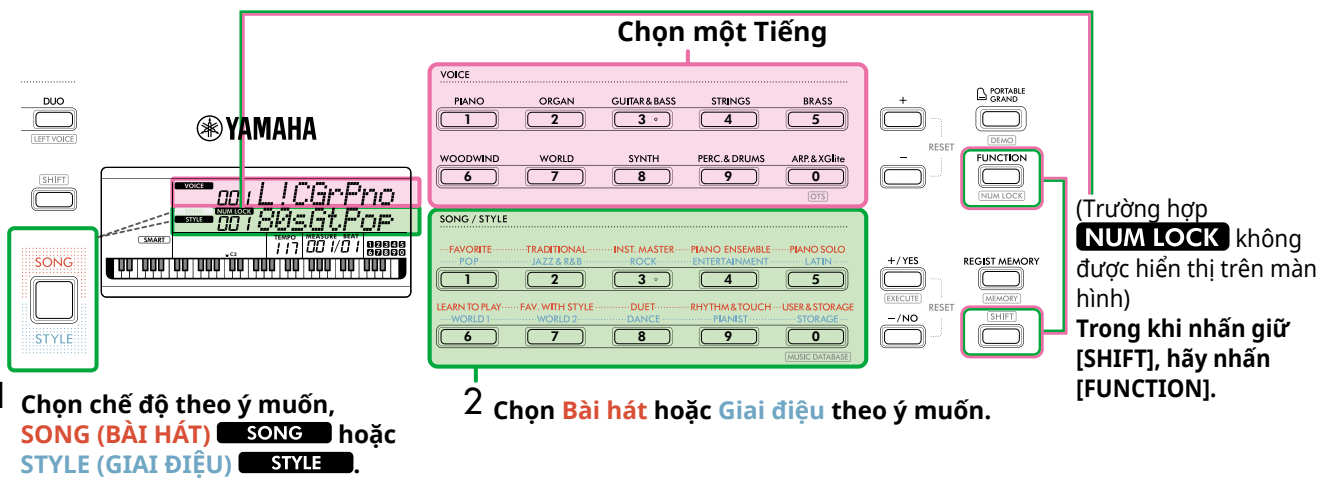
Chọn một Tiếng

DUO
LEFT VOICE

YAMAHA

SHIFT

VOICE
001 L!CGrPno
NUM LOCK
STYLE
001 80sGtPoP

SMART
TEMPO 117 MEASURE BEAT 001/01
1 2 3 4 5
6 7 8 9 0

SONG
STYLE

VOICE
PIANO 1
ORGAN 2
GUITAR & BASS 3
STRINGS 4
BRASS 5
WOODWIND 6
WORLD 7
SYNTH 8
PERC. & DRUMS 9
ARP. & XGlite 0
OTS

SONG / STYLE
FAVORITE POP 1
TRADITIONAL JAZZ & R&B 2
INST. MASTER ROCK 3
PIANO ENSEMBLE ENTERTAINMENT 4
PIANO SOLO LATIN 5
LEARN TO PLAY WORLD 1 6
FAV. WITH STYLE WORLD 2 7
DUET DANCE 8
RHYTHM & TOUCH PIANIST 9
USER & STORAGE STORAGE 0
MUSIC DATABASE

+
−
RESET
PORTABLE GRAND
DEMO
FUNCTION
NUM LOCK
+/YES
EXECUTE
−/NO
RESET
REGIST MEMORY
MEMORY
SHIFT

(Trường hợp NUM LOCK không được hiển thị trên màn hình)
Trong khi nhấn giữ [SHIFT], hãy nhấn [FUNCTION].

1 Chọn chế độ theo ý muốn, SONG (BÀI HÁT) SONG hoặc STYLE (GIAI ĐIỆU) STYLE.

2 Chọn Bài hát hoặc Giai điệu theo ý muốn.